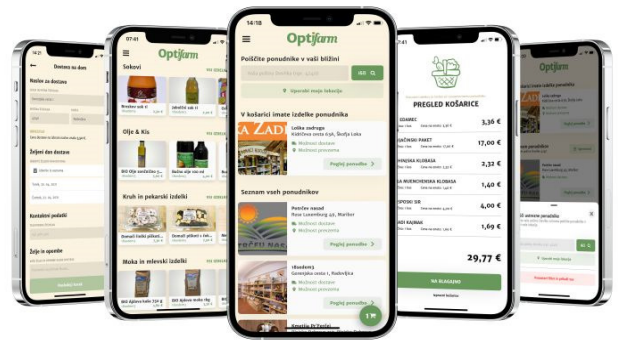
14:21

Dostava na dom

Naslov za dostavo

Željeni dan dostave

Kontaktni podatki

Želje in opombe

07:41

Optifarm

Sokovi

VSI IZDELKI

Olje & Kis

VSI IZDELKI

Kruh in pekarski izdelki

VSI IZDELKI

Moka in mlevski izdelki

VSI IZDELKI

14:18

Optifarm

Poiščite ponudnike v vaši bližini

GO

Uporabi mojo lokacijo

V košarici imate izdelke ponudnika

Loška zadruga

Kidričeva cesta 63A, Škofja Loka

Možnost dostave

Možnost prevzema

Poglej ponudbo

Seznam vseh ponudnikov

Pečrčev nasad

Rasa Lanenburg 46, Maribor

Možnost dostave

Možnost prevzema

Poglej ponudbo

1Bandom3

Gorenjska cesta 1, Radovljica

Možnost dostave

Možnost prevzema

Poglej ponudbo

PREGLED KOŠARICE

3,36 €

17,00 €

2,32 €

1,40 €

4,00 €

1,69 €

29,77 €

NA BLAGAJNO

Optifarm